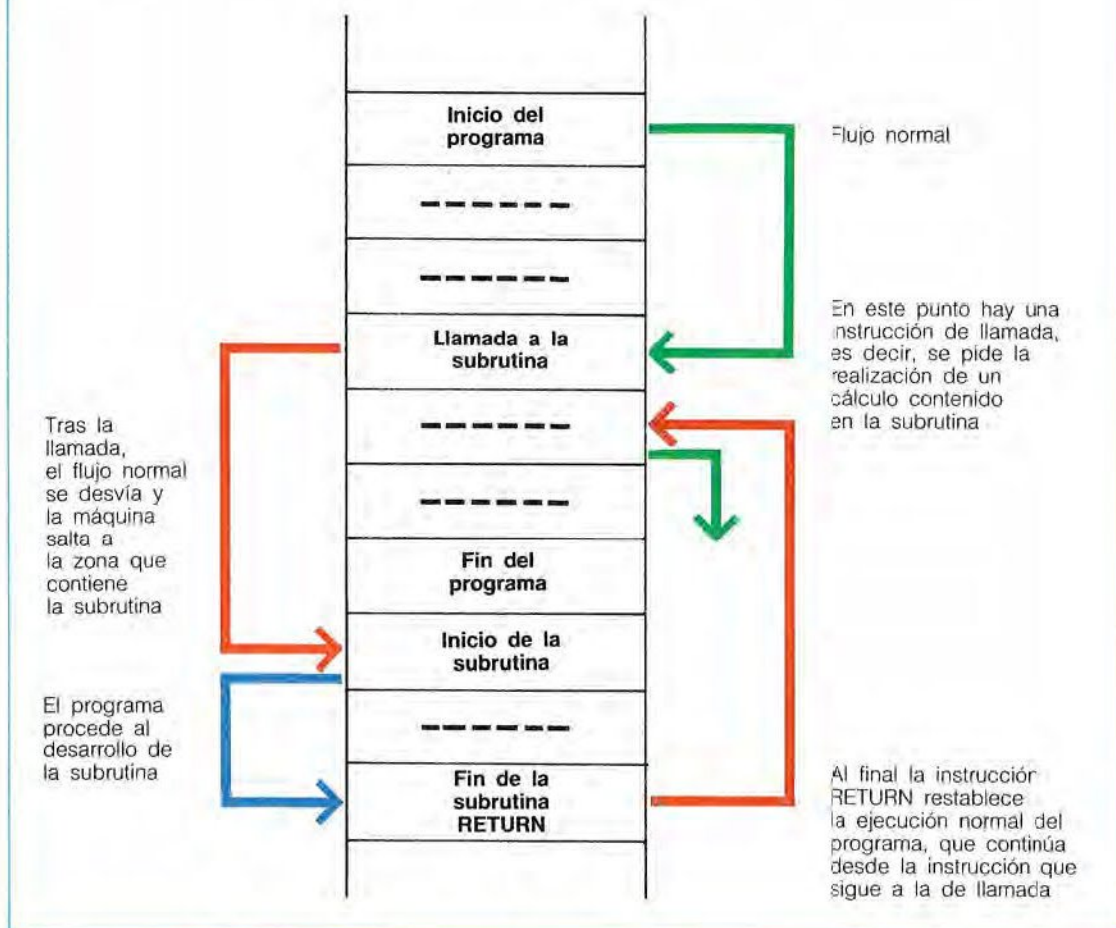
Inicio del programa

Flujo normal

------

------

En este punto hay una instrucción de llamada, es decir, se pide la realización de un cálculo contenido en la subrutina

Llamada a la subrutina

Tras la llamada, el flujo normal se desvía y la máquina salta a la zona que contiene la subrutina

------

------

Fin del programa

Inicio de la subrutina

El programa procede al desarrollo de la subrutina

------

Fin de la subrutina RETURN

Al final la instrucción RETURN restablece la ejecución normal del programa, que continúa desde la instrucción que sigue a la de llamada